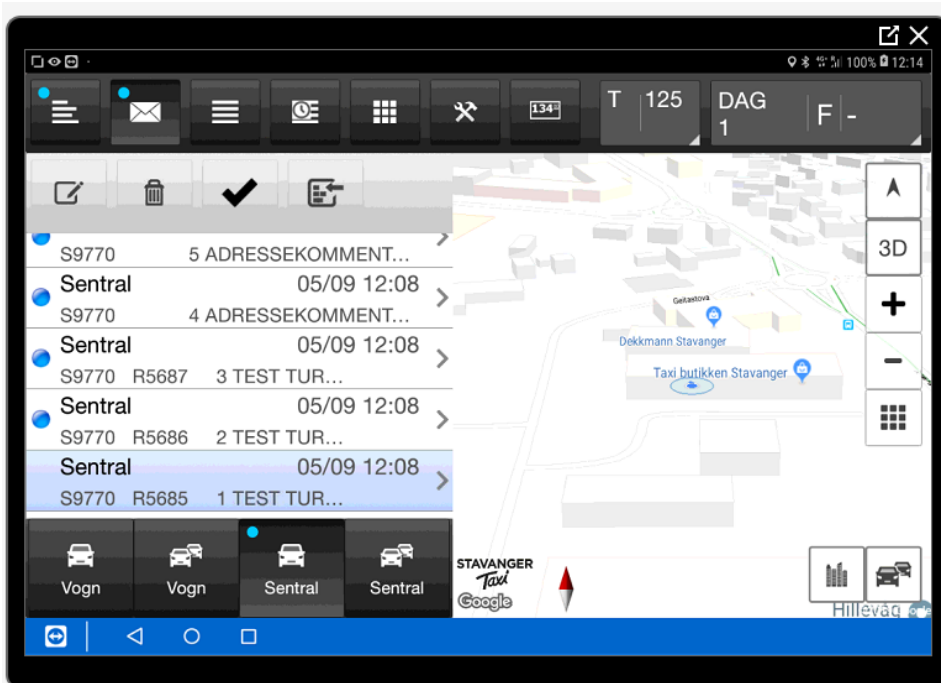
100% 12:14

134

T 125

DAG 1

F -

S9770 5 ADRESSEKOMMENT...

Sentral 05/09 12:08
S9770 4 ADRESSEKOMMENT...

Sentral 05/09 12:08
S9770 R5687 3 TEST TUR...

Sentral 05/09 12:08
S9770 R5686 2 TEST TUR...

Sentral 05/09 12:08
S9770 R5685 1 TEST TUR...

Vogn
Vogn
Sentral
Sentral

Geitastova
Dekkmann Stavanger
Taxi butikken Stavanger

3D
+
-

STAVANGER Taxi
Google
Hillevåg